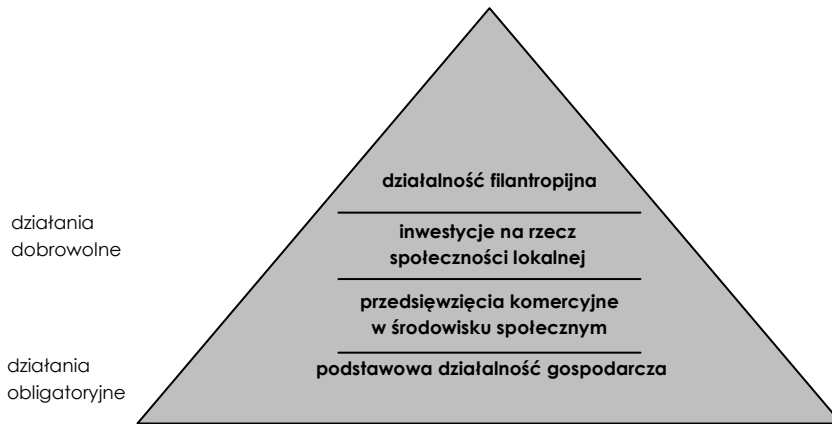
działania dobrowolne

działania obligatoryjne

działalność filantropijna

inwestycje na rzecz społeczności lokalnej

przedsięwzięcia komercyjne w środowisku społecznym

podstawowa działalność gospodarcza